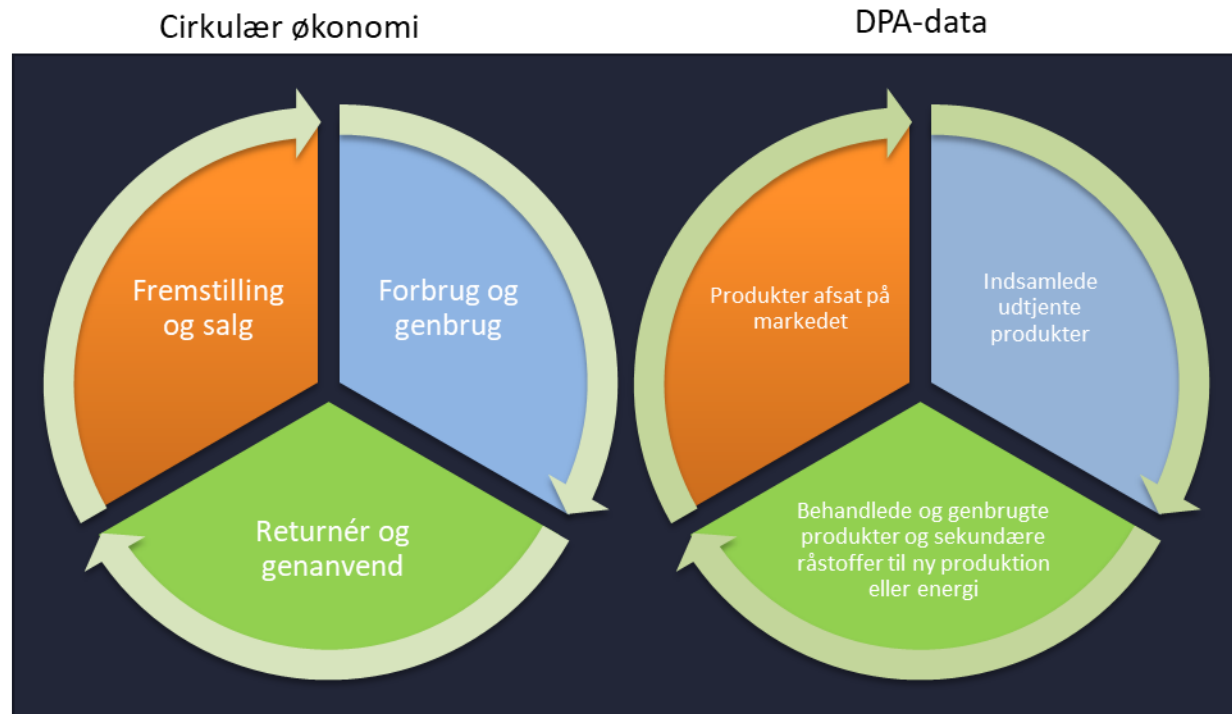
Cirkulær økonomi

Fremstilling og salg

Forbrug og genbrug

Returnér og genanvend

DPA-data

Produkter afsat på markedet

Indsamlede udtjente produkter

Behandlede og genbrugte produkter og sekundære råstoffer til ny produktion eller energi